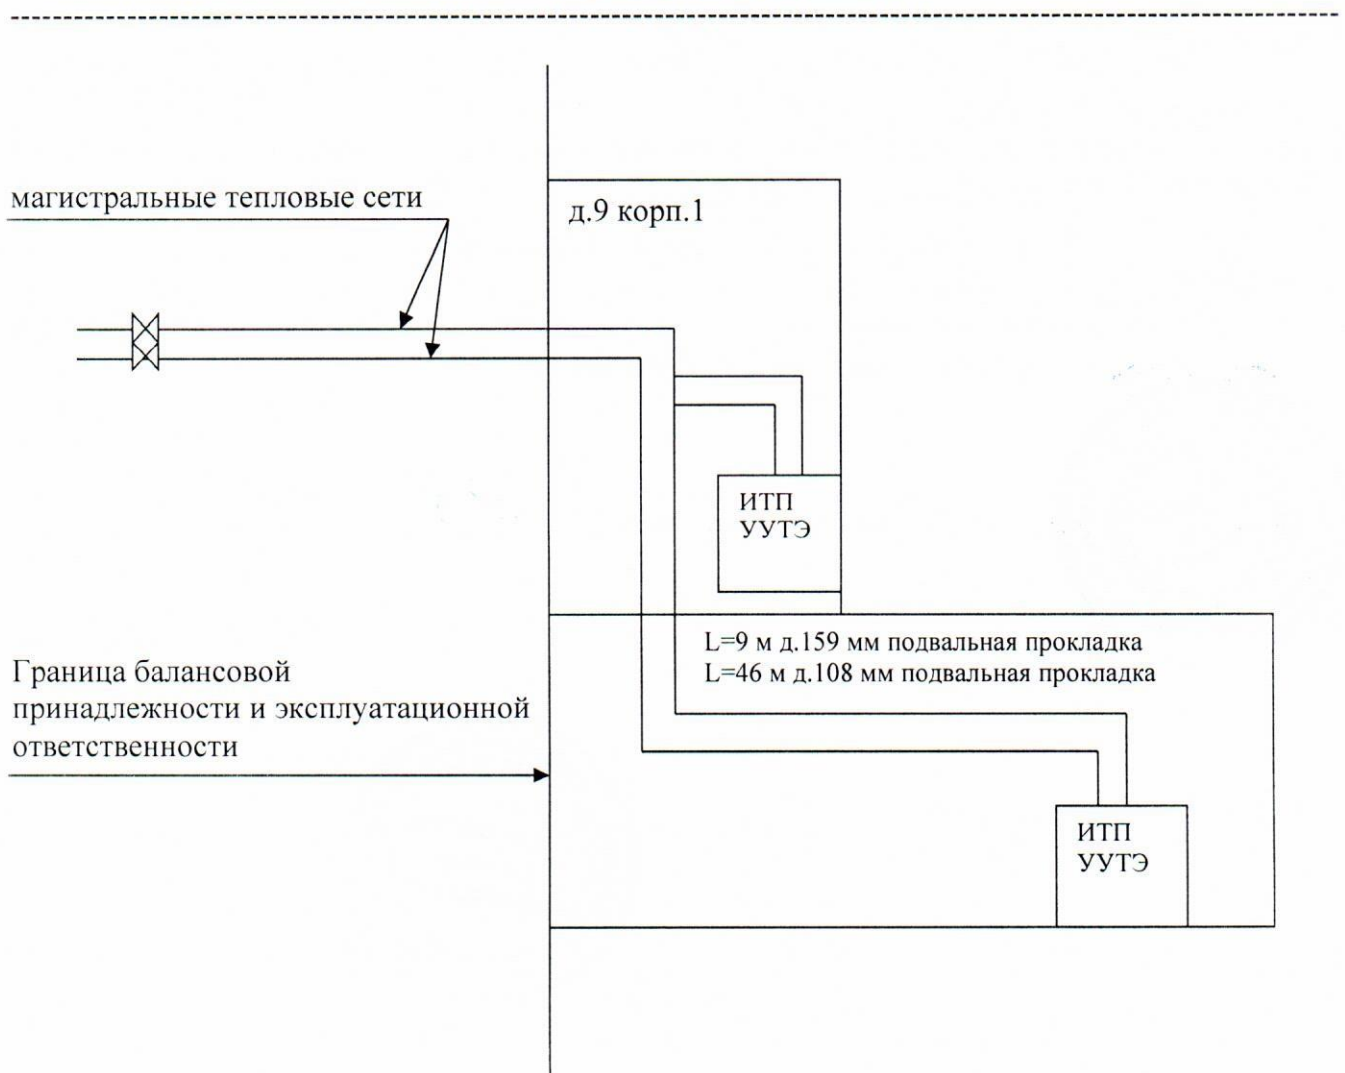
магистральные тепловые сети

д.9 корп.1

ИТП
УУТЭ

L=9 м д.159 мм подвальная прокладка
L=46 м д.108 мм подвальная прокладка

Граница балансовой принадлежности и эксплуатационной ответственности

ИТП
УУТЭ